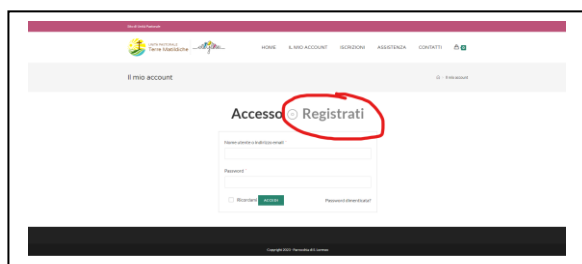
Sito di Verde Nazionale

Terre Marittime

HOME IL MIO ACCOUNT ISCRIZIONI ASSISTENZA CONTATTI 0

Il mio account

Il mio account

Accesso o Registrati

Nome utente o indirizzo email *

Password *

Ricordami ACCEDI

Password dimenticata?

Copyright 2023 · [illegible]